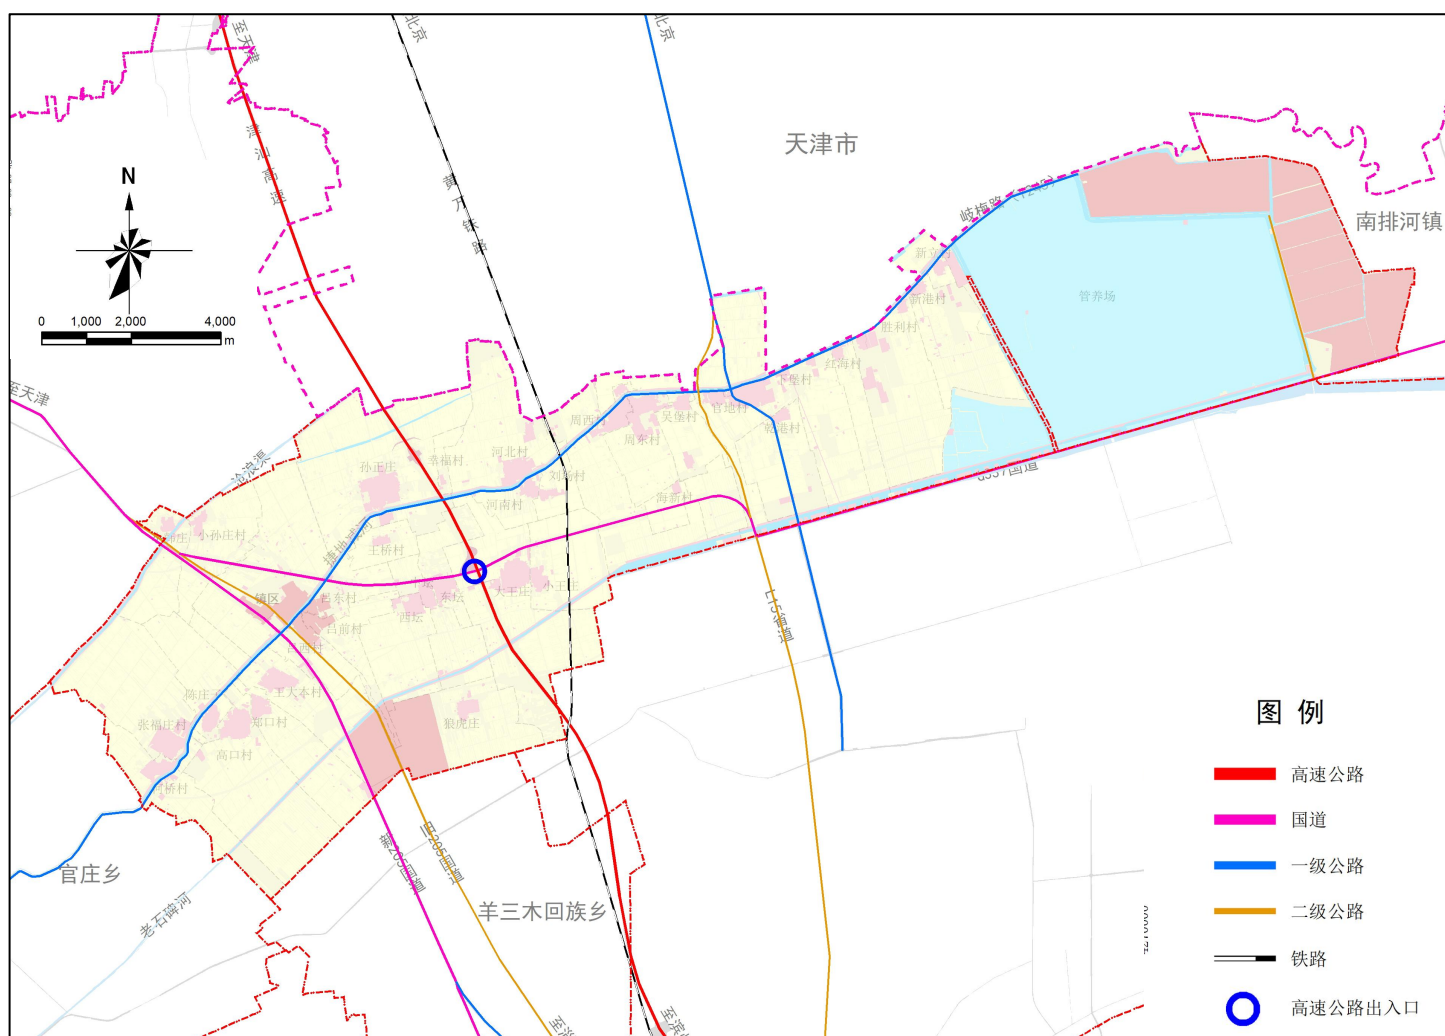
至天津
北京
北京
天津市
南排河镇
N
0 1,000 2,000 4,000
m
津汕高速
黄万铁路
岐梅路
管养场
新港村
胜利村
至天津
沧浪渠
孙正庄
河北村
刘家村
河南村
周西村
吴堡村
周东村
海新村
官地村
前港村
王桥村
镇区
东坛
西坛
大王庄
小王庄
陈庄
小孙庄村
台前村
陈庄
张福庄村
郑口村
高口村
狼虎庄
S337国道
S15省道
官庄乡
老石碑河
羊三木回族乡
图 例
高速公路
国道
一级公路
二级公路
铁路
高速公路出入口